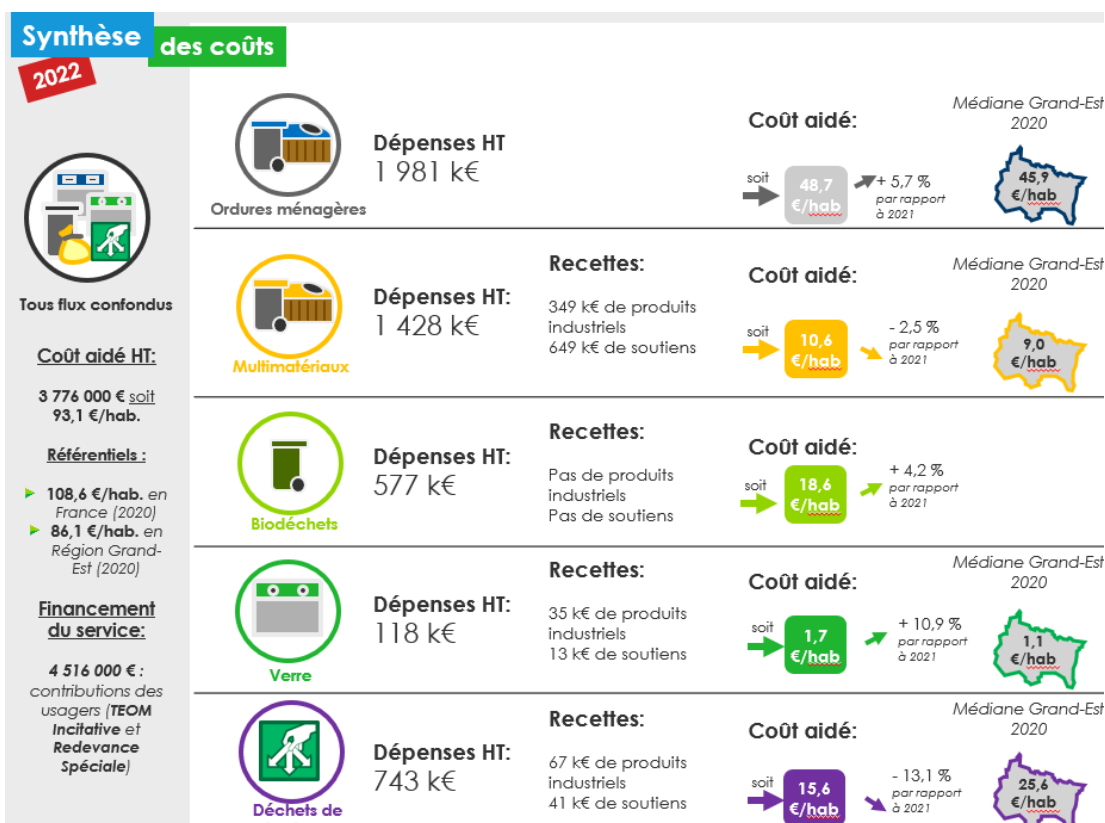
Synthèse des coûts
2022

Tous flux confondus

Coût aidé HT:

3 776 000 € soit 93,1 €/hab.

Référentiels :

108,6 €/hab. en France (2020)
86,1 €/hab. en Région Grand-Est (2020)

Financement du service:

4 516 000 € : contributions des usagers (TEOM Incitative et Redevance Spéciale)

Ordures ménagères
Dépenses HT
1 981 k€
Coût aidé:
soit 48,7 €/hab
+ 5,7 % par rapport à 2021
Médiane Grand-Est 2020
45,9 €/hab

Multimatériaux
Dépenses HT:
1 428 k€
Recettes:
349 k€ de produits industriels
649 k€ de soutiens
Coût aidé:
soit 10,6 €/hab
- 2,5 % par rapport à 2021
Médiane Grand-Est 2020
9,0 €/hab

Biodéchets
Dépenses HT:
577 k€
Recettes:
Pas de produits industriels
Pas de soutiens
Coût aidé:
soit 18,6 €/hab
+ 4,2 % par rapport à 2021

Verre
Dépenses HT:
118 k€
Recettes:
35 k€ de produits industriels
13 k€ de soutiens
Coût aidé:
soit 1,7 €/hab
+ 10,9 % par rapport à 2021
Médiane Grand-Est 2020
1,1 €/hab

Déchets de
Dépenses HT:
743 k€
Recettes:
67 k€ de produits industriels
41 k€ de soutiens
Coût aidé:
soit 15,6 €/hab
- 13,1 % par rapport à 2021
Médiane Grand-Est 2020
25,6 €/hab